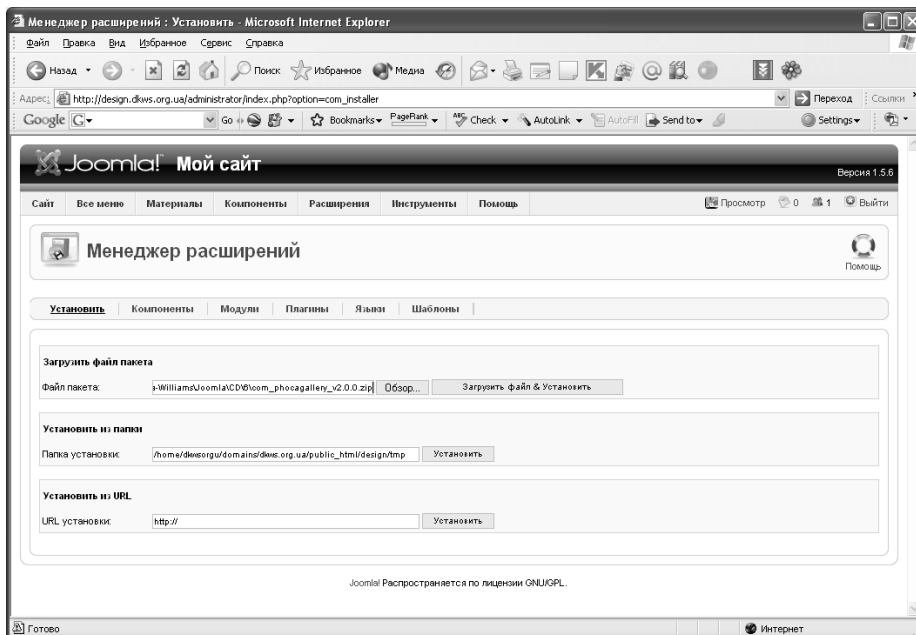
Менеджер расширений : Установить - Microsoft Internet Explorer

Файл Правка Вид Избранное Сервис Справка

Назад Поиск Избранное Медиа

Адрес: http://design.dkws.org.ua/administrator/index.php?option=com_installer Переход Ссылки

Google G Go Bookmarks PageRank Check AutoLink AutoFill Send to Settings

Joomla! Мой сайт

Версия 1.5.6

Сайт Все меню Материалы Компоненты Расширения Инструменты Помощь

Просмотр 0 1 Выйти

Менеджер расширений

Помощь

Установить Компоненты Модули Плагины Языки Шаблоны

Загрузить файл пакета

Файл пакета: -Williams\Joomla\CD\6\com_phocagallery_v2.0.0.zip Обзор... Загрузить файл & Установить

Установить из папки

Папка установки: /home/dkwsorgu/domains/dkws.org.ua/public_html/design/tmp Установить

Установить из URL

URL установки: http:// Установить

Joomla! Распространяется по лицензии GNU/GPL.

Готово

Интернет